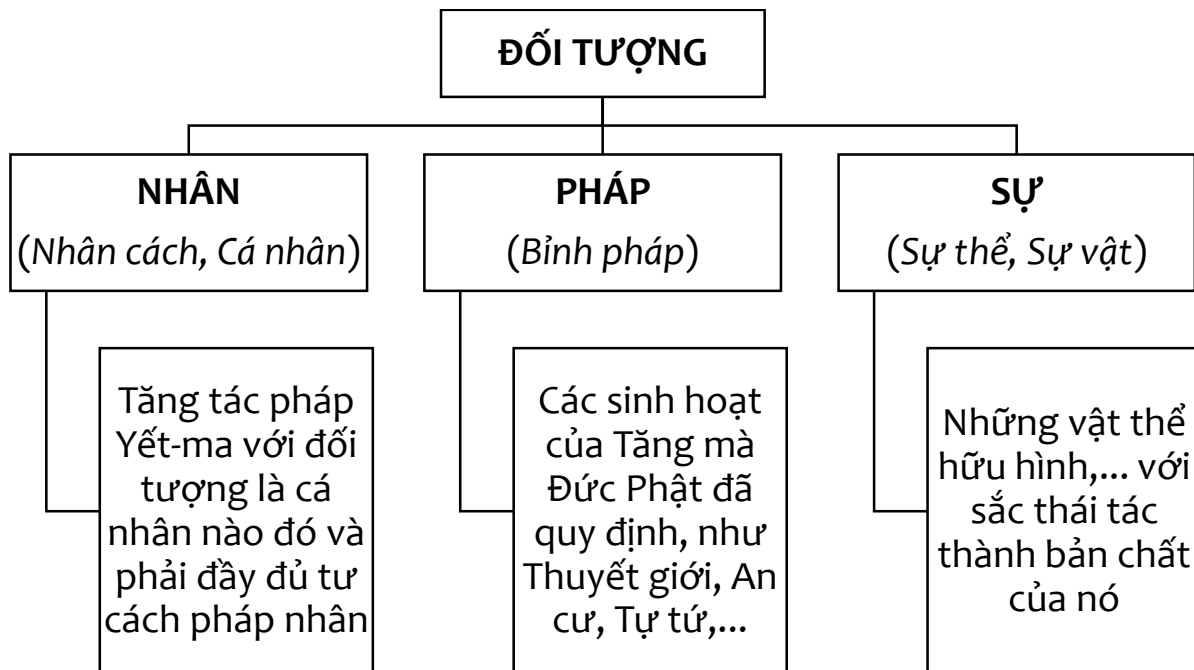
ĐỐI TƯỢNG

NHÂN
(Nhân cách, Cá nhân)

PHÁP
(Bỉnh pháp)

SỰ
(Sự thể, Sự vật)

Tăng tác pháp Yết-ma với đối tượng là cá nhân nào đó và phải đầy đủ tư cách pháp nhân

Các sinh hoạt của Tăng mà Đức Phật đã quy định, như Thuyết giới, An cư, Tự tứ,...

Những vật thể hữu hình,... với sắc thái tác thành bản chất của nó